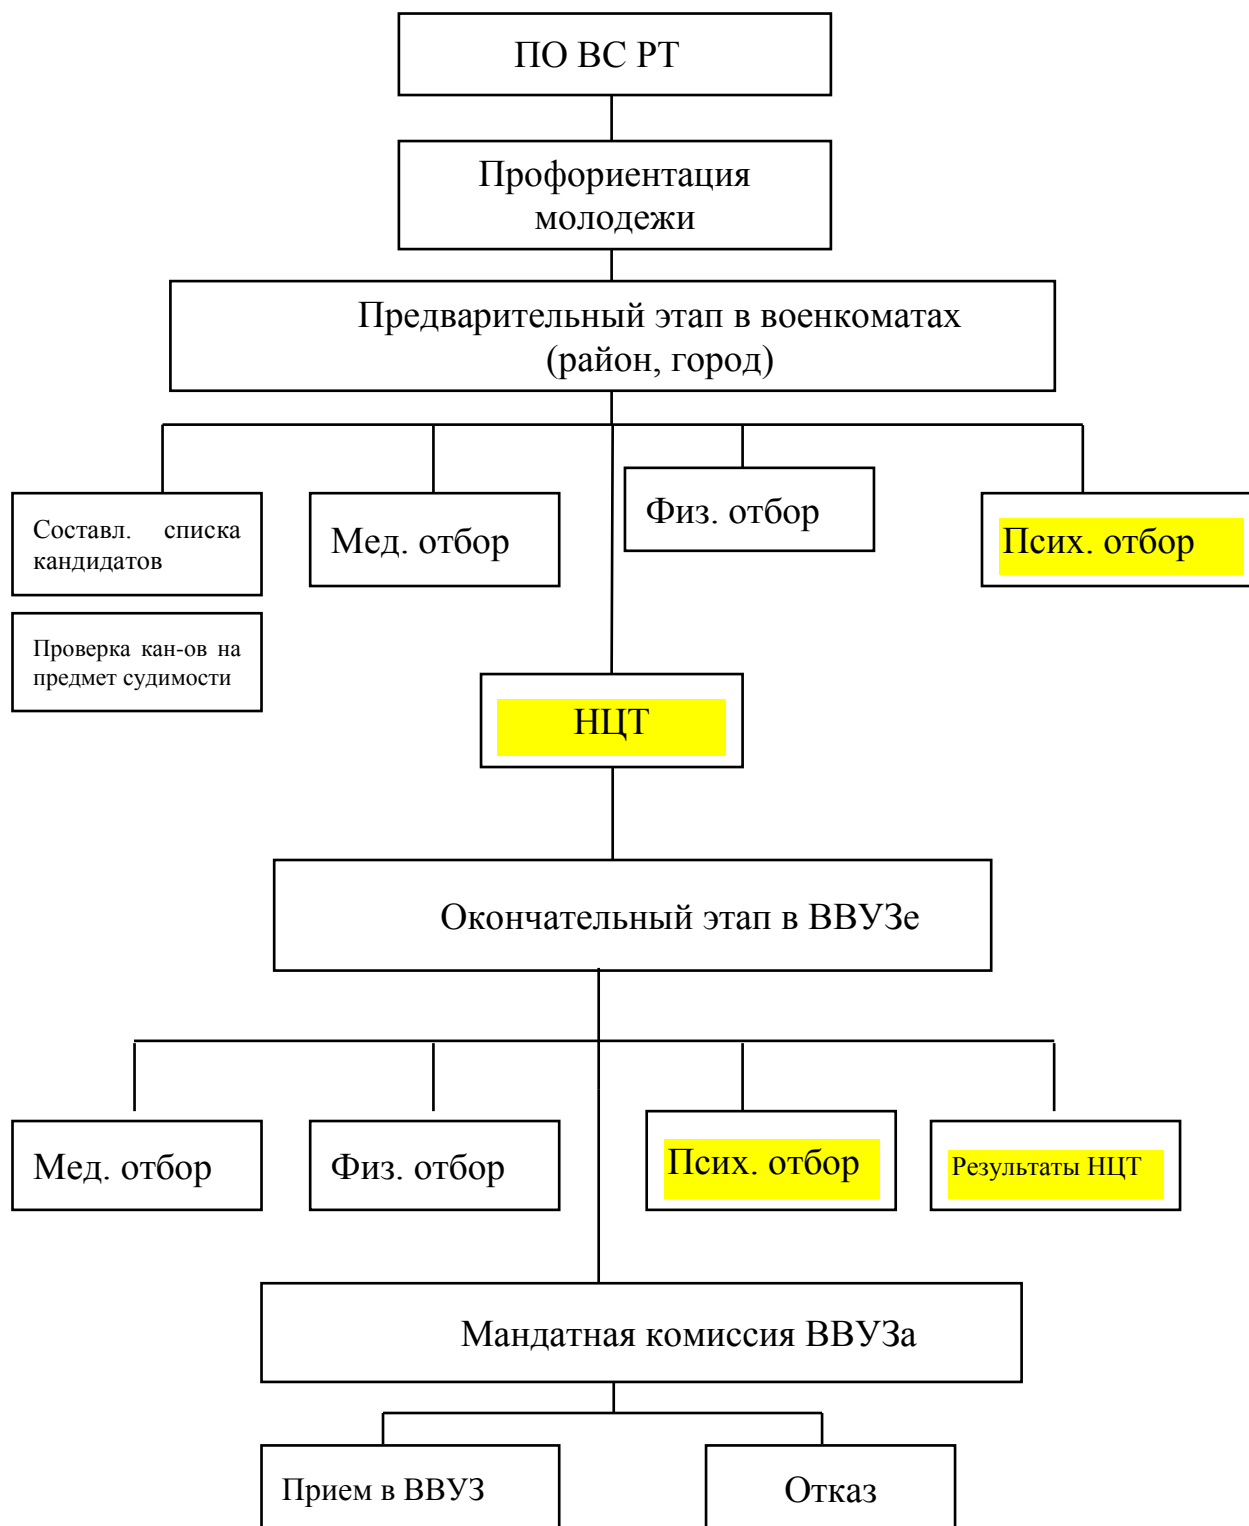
ПО ВС РТ

Профориентация молодежи

Предварительный этап в военкоматах (район, город)

Составл. списка кандидатов

Проверка кан-ов на предмет судимости

Мед. отбор

Физ. отбор

Псих. отбор

НЦТ

Окончательный этап в ВВУЗе

Мед. отбор

Физ. отбор

Псих. отбор

Результаты НЦТ

Мандатная комиссия ВВУЗа

Прием в ВВУЗ

Отказ